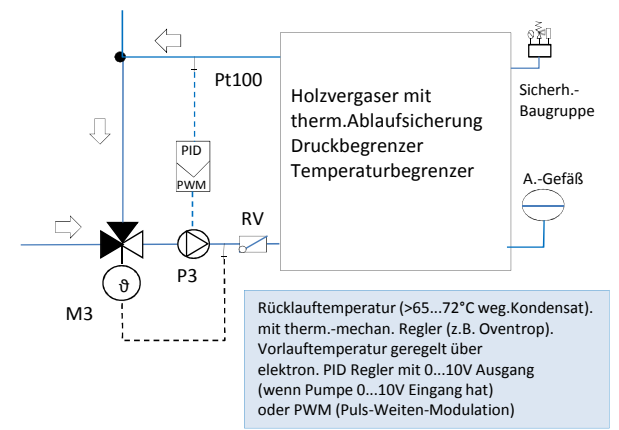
Pt100

Holzvergaser mit therm.Ablaufsicherung Druckbegrenzer Temperaturbegrenzer

Sicherh.-Baugruppe

PID

PWM

A.-Gefäß

RV

P3

ϑ

M3

Rücklauftemperatur (>65...72°C weg.Kondensat). mit therm.-mechan. Regler (z.B. Oventrop). Vorlauftemperatur geregelt über elektron. PID Regler mit 0...10V Ausgang (wenn Pumpe 0...10V Eingang hat) oder PWM (Puls-Weiten-Modulation)